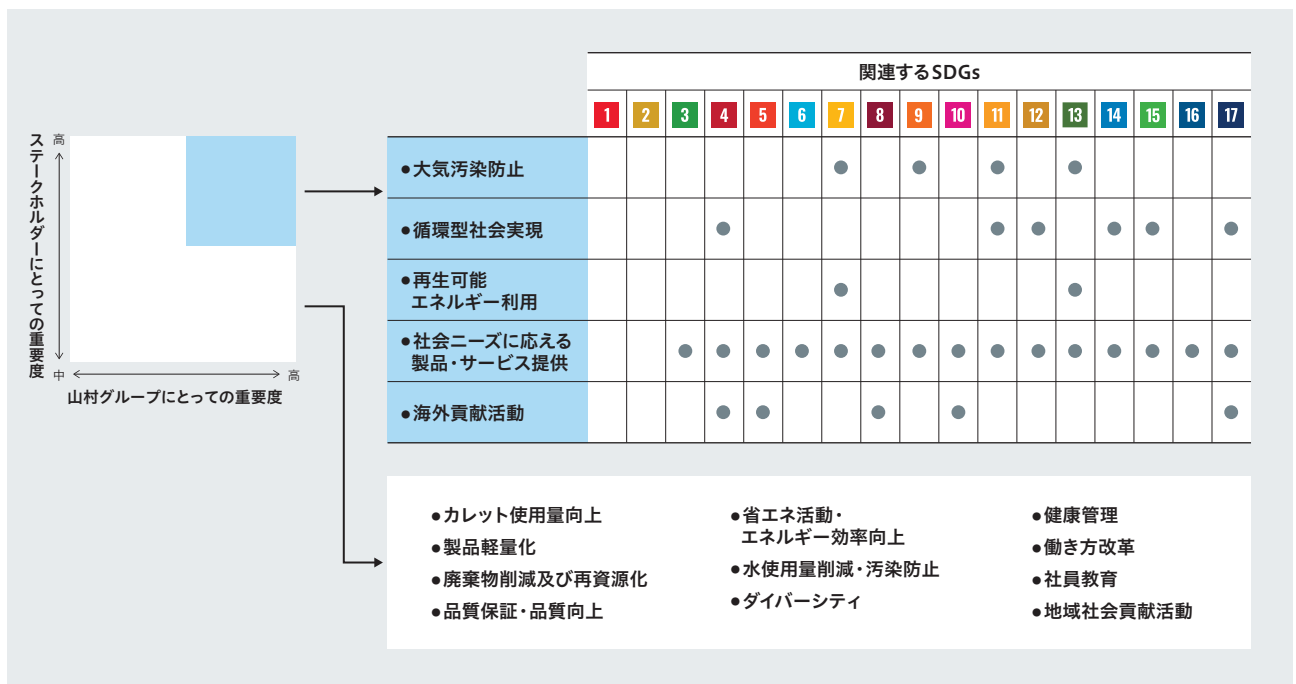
ステークホルダーにとっての重要度

高

中

高

山村グループにとっての重要度

関連するSDGs

|  | 1 | 2 | 3 | 4 | 5 | 6 | 7 | 8 | 9 | 10 | 11 | 12 | 13 | 14 | 15 | 16 | 17 |
|---|---|---|---|---|---|---|---|---|---|---|---|---|---|---|---|---|---|
| ●大気汚染防止 |  |  |  |  |  |  | ● |  | ● |  | ● |  | ● |  |  |  |  |
| ●循環型社会実現 |  |  |  | ● |  |  |  |  |  |  | ● | ● |  | ● | ● |  | ● |
| ●再生可能エネルギー利用 |  |  |  |  |  |  | ● |  |  |  |  |  | ● |  |  |  |  |
| ●社会ニーズに応える製品・サービス提供 |  |  | ● | ● | ● | ● | ● | ● | ● | ● | ● | ● | ● | ● | ● | ● | ● |
| ●海外貢献活動 |  |  |  | ● | ● |  |  | ● |  | ● |  |  |  |  |  |  | ● |

●カレット使用量向上
●製品軽量化
●廃棄物削減及び再資源化
●品質保証・品質向上

●省エネ活動・エネルギー効率向上
●水使用量削減・汚染防止
●ダイバーシティ

●健康管理
●働き方改革
●社員教育
●地域社会貢献活動